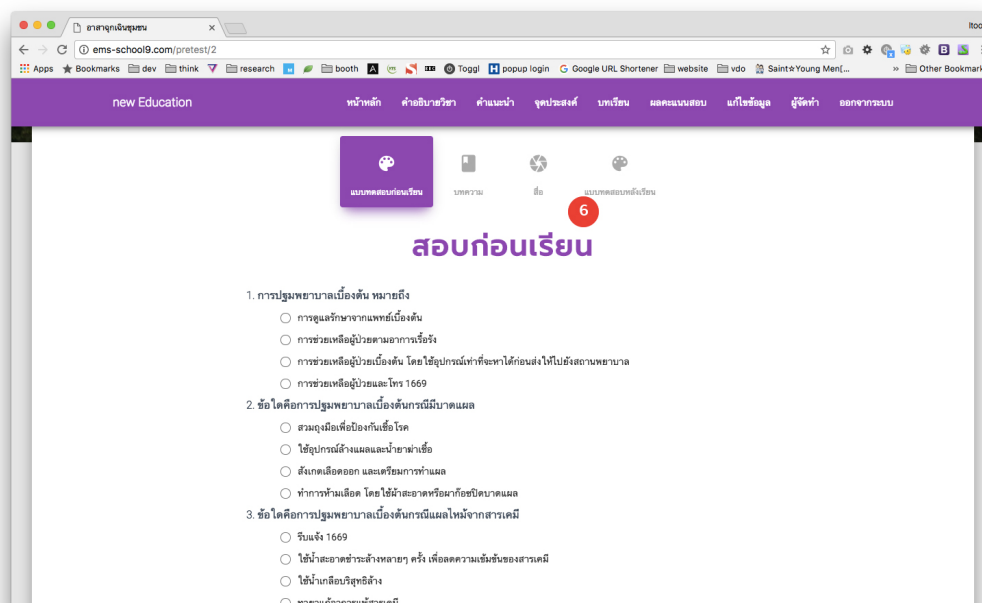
อาสาฉุกเฉินชุมชน ×

ltoo

ems-school9.com/pretest/2

Apps Bookmarks dev think research booth Toggl popup login Google URL Shortener website vdo Saint☆Young Men(... » Other Bookmarks

new Education

หน้าหลัก คำอธิบายวิชา คำแนะนำ จุดประสงค์ บทเรียน ผลคะแนนสอบ แก้ไขข้อมูล ผู้จัดทำ ออกจากระบบ

แบบทดสอบก่อนเรียน

บทความ

สื่อ

แบบทดสอบหลังเรียน

6

สอบก่อนเรียน

1. การปฐมพยาบาลเบื้องต้น หมายถึง

การดูแลรักษาจากแพทย์เบื้องต้น

การช่วยเหลือผู้ป่วยตามอาการเรื้อรัง

การช่วยเหลือผู้ป่วยเบื้องต้น โดยใช้อุปกรณ์เท่าที่จะหาได้ก่อนส่งให้ไปยังสถานพยาบาล

การช่วยเหลือผู้ป่วยและโทร 1669

2. ข้อใดคือการปฐมพยาบาลเบื้องต้นกรณีมีบาดแผล

สวมถุงมือเพื่อป้องกันเชื้อโรค

ใช้อุปกรณ์ล้างแผลและน้ำยาฆ่าเชื้อ

สังเกตเลือดออก และเตรียมการทำแผล

ทำการห้ามเลือด โดยใช้ผ้าสะอาดหรือผ้าก๊อซปิดบาดแผล

3. ข้อใดคือการปฐมพยาบาลเบื้องต้นกรณีแผลไหม้จากสารเคมี

รีบแจ้ง 1669

ใช้น้ำสะอาดชำระล้างหลายๆ ครั้ง เพื่อลดความเข้มข้นของสารเคมี

ใช้น้ำเกลือบริสุทธิล้าง

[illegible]